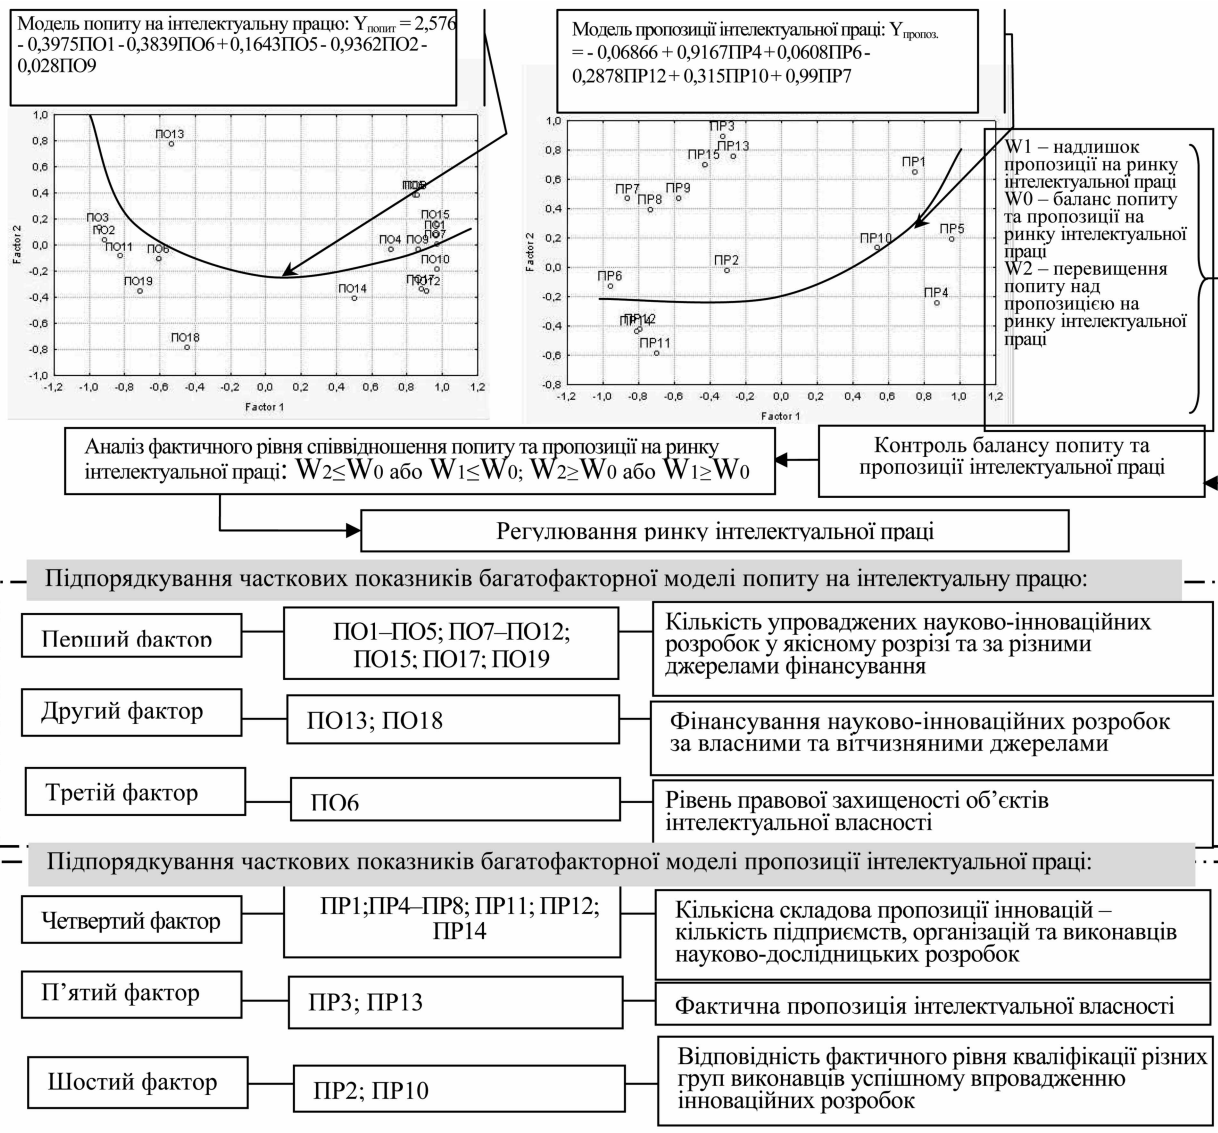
Модель попиту на інтелектуальну працю: $Y_{попит} = 2,576 - 0,3975ПО1 - 0,3839ПО6 + 0,1643ПО5 - 0,9362ПО2 - 0,028ПО9$

Модель пропозиції інтелектуальної праці: $Y_{пропоз.} = - 0,06866 + 0,9167ПР4 + 0,0608ПР6 - 0,2878ПР12 + 0,315ПР10 + 0,99ПР7$

1,0
0,8
0,6
0,4
0,2
0,0
-0,2
-0,4
-0,6
-0,8
-1,0
Factor 2
-1,2 -1,0 -0,8 -0,6 -0,4 -0,2 0,0 0,2 0,4 0,6 0,8 1,0 1,2
Factor 1
ПО13
ПО3
ПО2
ПО11
ПО6
ПО19
ПО18
ПО5
ПО15
ПО1
ПО7
ПО4
ПО9
ПО10
ПО14
ПО17
ПО12

1,0
0,8
0,6
0,4
0,2
0,0
-0,2
-0,4
-0,6
-0,8
Factor 2
-1,2 -1,0 -0,8 -0,6 -0,4 -0,2 0,0 0,2 0,4 0,6 0,8 1,0 1,2
Factor 1
ПР3
ПР13
ПР15
ПР7
ПР8
ПР9
ПР1
ПР5
ПР10
ПР2
ПР6
ПР4
ПР14
ПР12
ПР11

W1 – надлишок пропозиції на ринку інтелектуальної праці
W0 – баланс попиту та пропозиції на ринку інтелектуальної праці
W2 – перевищення попиту над пропозицією на ринку інтелектуальної праці

Аналіз фактичного рівня співвідношення попиту та пропозиції на ринку інтелектуальної праці: $W_2 \leq W_0$ або $W_1 \leq W_0$; $W_2 \geq W_0$ або $W_1 \geq W_0$

Контроль балансу попиту та пропозиції інтелектуальної праці

Регулювання ринку інтелектуальної праці

Підпорядкування часткових показників багатофакторної моделі попиту на інтелектуальну працю:

Перший фактор
ПО1–ПО5; ПО7–ПО12; ПО15; ПО17; ПО19
Кількість упроваджених науково-інноваційних розробок у якісному розрізі та за різними джерелами фінансування

Другий фактор
ПО13; ПО18
Фінансування науково-інноваційних розробок за власними та вітчизняними джерелами

Третій фактор
ПО6
Рівень правової захищеності об’єктів інтелектуальної власності

Підпорядкування часткових показників багатофакторної моделі пропозиції інтелектуальної праці:

Четвертий фактор
ПР1;ПР4–ПР8; ПР11; ПР12; ПР14
Кількісна складова пропозиції інновацій – кількість підприємств, організацій та виконавців науково-дослідницьких розробок

П’ятий фактор
ПР3; ПР13
Фактична пропозиція інтелектуальної власності

Шостий фактор
ПР2; ПР10
Відповідність фактичного рівня кваліфікації різних груп виконавців успішному впровадженню інноваційних розробок